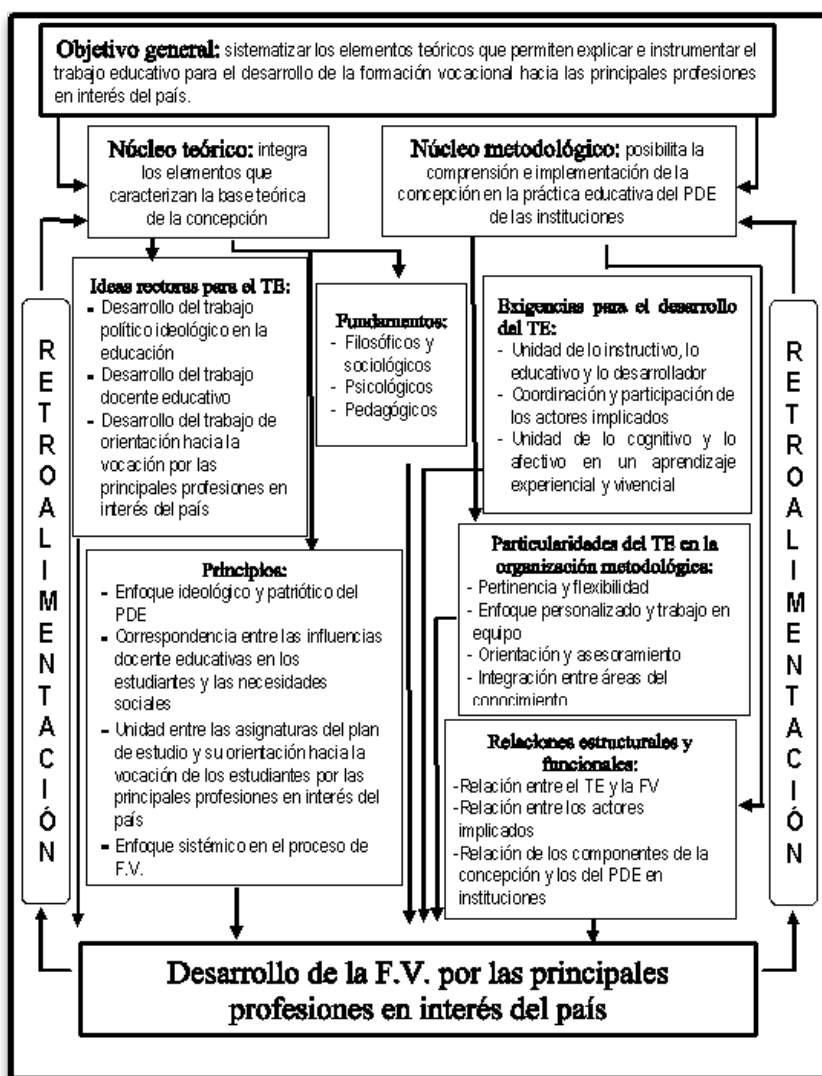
**Objetivo general:** sistematizar los elementos teóricos que permiten explicar e instrumentar el trabajo educativo para el desarrollo de la formación vocacional hacia las principales profesiones en interés del país.

**Núcleo teórico:** integra los elementos que caracterizan la base teórica de la concepción

**Núcleo metodológico:** posibilita la comprensión e implementación de la concepción en la práctica educativa del PDE de las instituciones

RETROALIMENTACIÓN

**Ideas rectoras para el TE:**
- Desarrollo del trabajo político ideológico en la educación
- Desarrollo del trabajo docente educativo
- Desarrollo del trabajo de orientación hacia la vocación por las principales profesiones en interés del país

**Fundamentos:**
- Filosóficos y sociológicos
- Psicológicos
- Pedagógicos

**Exigencias para el desarrollo del TE:**
- Unidad de lo instructivo, lo educativo y lo desarrollador
- Coordinación y participación de los actores implicados
- Unidad de lo cognitivo y lo afectivo en un aprendizaje experiencial y vivencial

RETROALIMENTACIÓN

**Principios:**
- Enfoque ideológico y patriótico del PDE
- Correspondencia entre las influencias docente educativas en los estudiantes y las necesidades sociales
- Unidad entre las asignaturas del plan de estudio y su orientación hacia la vocación de los estudiantes por las principales profesiones en interés del país
- Enfoque sistémico en el proceso de F.V.

**Particularidades del TE en la organización metodológica:**
- Pertinencia y flexibilidad
- Enfoque personalizado y trabajo en equipo
- Orientación y asesoramiento
- Integración entre áreas del conocimiento

**Relaciones estructurales y funcionales:**
-Relación entre el TE y la FV
-Relación entre los actores implicados
-Relación de los componentes de la concepción y los del PDE en instituciones

**Desarrollo de la F.V. por las principales profesiones en interés del país**